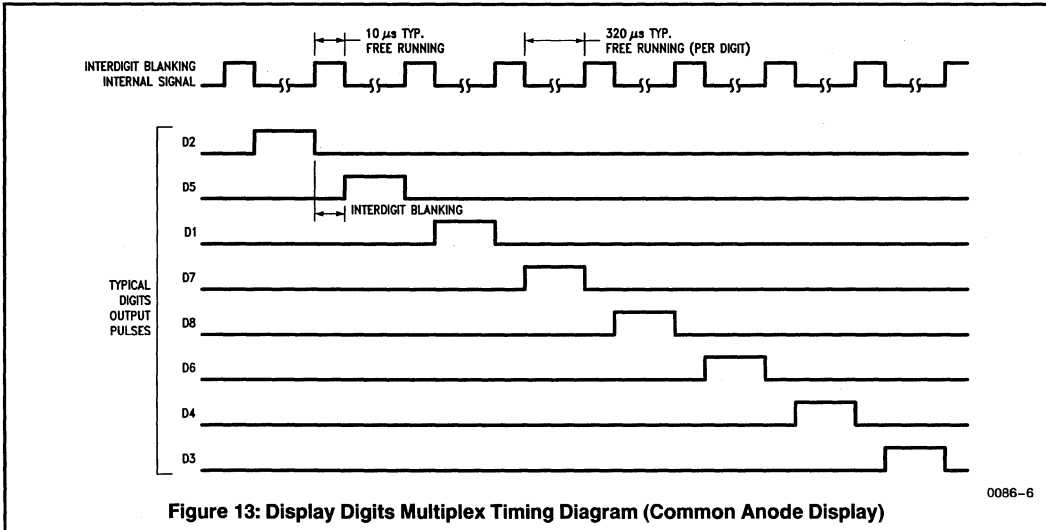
10 $\mu$s TYP.
FREE RUNNING

320 $\mu$s TYP.
FREE RUNNING (PER DIGIT)

INTERDIGIT BLANKING
INTERNAL SIGNAL

D2

D5

INTERDIGIT BLANKING

D1

D7

TYPICAL
DIGITS
OUTPUT
PULSES

D8

D6

D4

D3

0086–6

Figure 13: Display Digits Multiplex Timing Diagram (Common Anode Display)